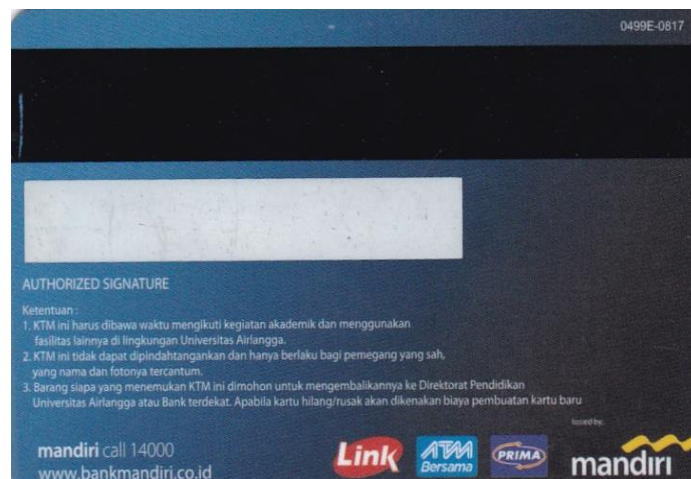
0499E-0817

AUTHORIZED SIGNATURE

Ketentuan :
1. KTM ini harus dibawa waktu mengikuti kegiatan akademik dan menggunakan fasilitas lainnya di lingkungan Universitas Airlangga.
2. KTM ini tidak dapat dipindahtangankan dan hanya berlaku bagi pemegang yang sah, yang nama dan fotonya tercantum.
3. Barang siapa yang menemukan KTM ini dimohon untuk mengembalikannya ke Direktorat Pendidikan Universitas Airlangga atau Bank terdekat. Apabila kartu hilang/rusak akan dikenakan biaya pembuatan kartu baru

mandiri call 14000
www.bankmandiri.co.id

Link

ATM Bersama

PRIMA

Issued by:
mandiri